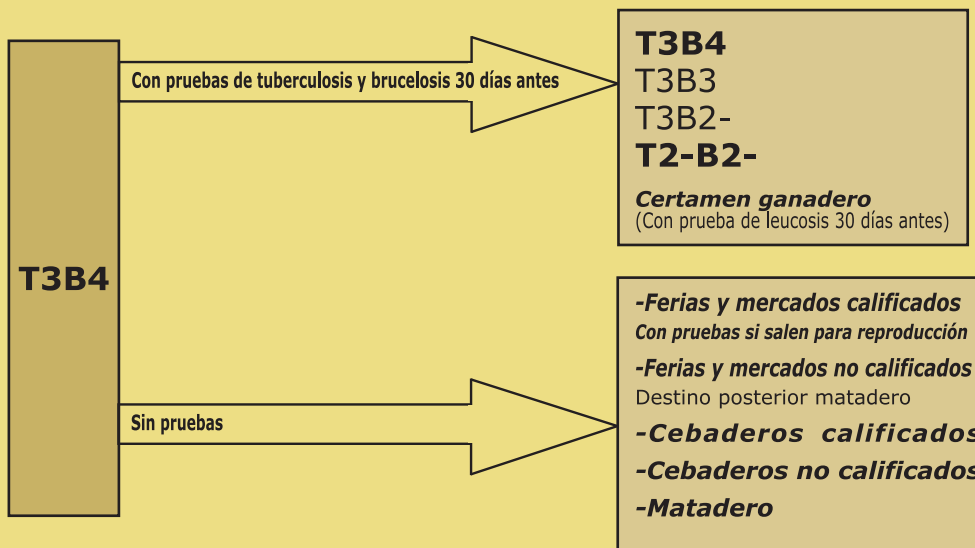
T3B4

Con pruebas de tuberculosis y brucelosis 30 días antes

T3B4
T3B3
T3B2-
T2-B2-

Certamen ganadero
(Con prueba de leucosis 30 días antes)

Sin pruebas

-Ferias y mercados calificados
Con pruebas si salen para reproducción
-Ferias y mercados no calificados
Destino posterior matadero
-Cebaderos calificados
-Cebaderos no calificados
-Matadero